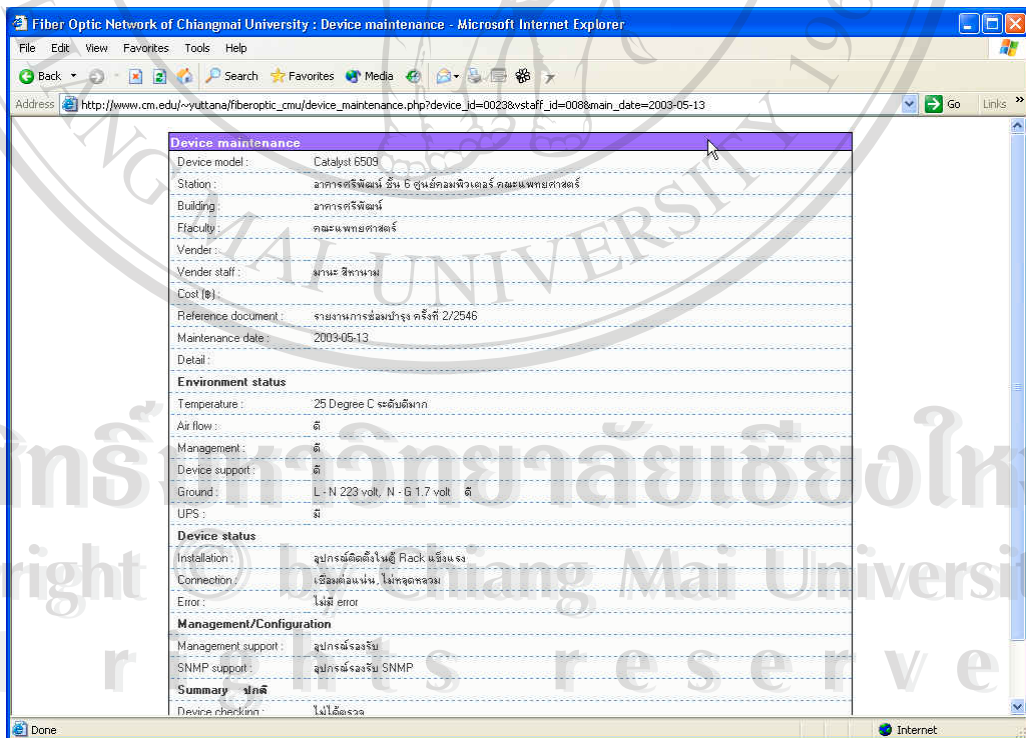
Fiber Optic Network of Chiangmai University : Device maintenance - Microsoft Internet Explorer

File Edit View Favorites Tools Help

Back Search Favorites Media

Address http://www.cm.edu/~yuttana/fiberoptic_cmu/device_maintenance.php?device_id=0023&vstaff_id=008&main_date=2003-05-13 Go Links

Device maintenance

| | |
|---|---|
| Device model : | Catalyst 6509 |
| Station : | อาคารศรีพัฒน์ ชั้น 6 ศูนย์คอมพิวเตอร์ คณะแพทยศาสตร์ |
| Building : | อาคารศรีพัฒน์ |
| Ffaculty : | คณะแพทยศาสตร์ |
| Vender : | |
| Vender staff : | มานะ สิทานาม |
| Cost (฿) : | |
| Reference document : | รายงานการซ่อมบำรุง ครั้งที่ 2/2546 |
| Maintenance date : | 2003-05-13 |
| Detail : | |
| **Environment status** | |
| Temperature : | 25 Degree C ระดับดีมาก |
| Air flow : | ดี |
| Management : | ดี |
| Device support : | ดี |
| Ground : | L - N 223 volt, N - G 1.7 volt ดี |
| UPS : | มี |
| **Device status** | |
| Installation : | อุปกรณ์ติดตั้งในตู้ Rack แข็งแรง |
| Connection : | เชื่อมต่อแน่น, ไม่หลุดหลวม |
| Error : | ไม่มี error |
| **Management/Configuration** | |
| Management support : | อุปกรณ์รองรับ |
| SNMP support : | อุปกรณ์รองรับ SNMP |
| **Summary ปกติ** | |
| Device checking : | ไม่ได้ตรวจ |

Done Internet

ลิขสิทธิ์มหาวิทยาลัยเชียงใหม่
Copyright © by Chiang Mai University
All rights reserved